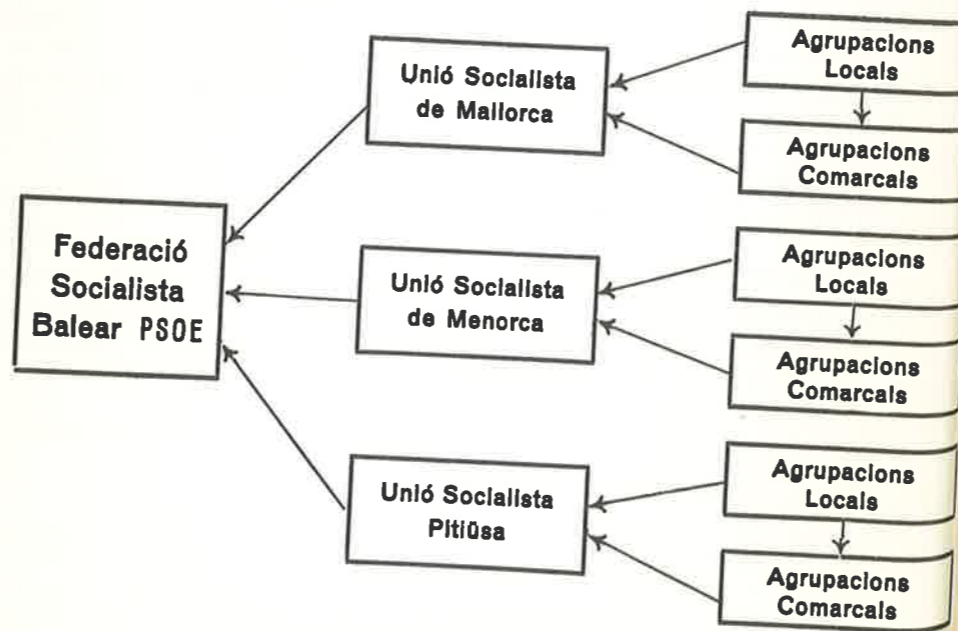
Federació Socialista Balear PSOE

Unió Socialista de Mallorca

Agrupacions Locals

Agrupacions Comarcals

Unió Socialista de Menorca

Agrupacions Locals

Agrupacions Comarcals

Unió Socialista Pitiüsa

Agrupacions Locals

Agrupacions Comarcals